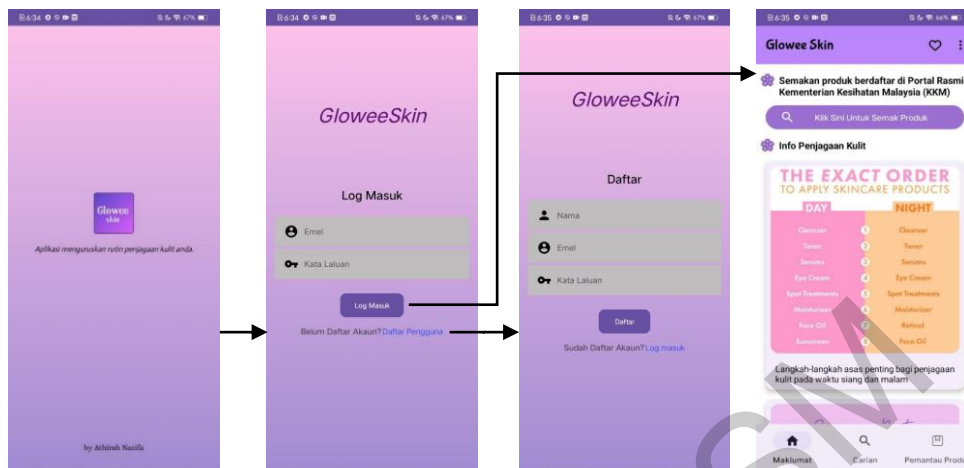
6:34 67%

Glowee Skin

Aplikasi menguruskan rutin penjagaan kulit anda.

by Athirah Nazifa

6:34 67%

GloweeSkin

Log Masuk

Emel

Kata Laluan

Log Masuk

Belum Daftar Akaun? Daftar Pengguna

6:35 67%

GloweeSkin

Daftar

Nama

Emel

Kata Laluan

Daftar

Sudah Daftar Akaun? Log masuk

6:35 66%

Glowee Skin

Semakan produk berdaftar di Portal Rasmi Kementerian Kesihatan Malaysia (KKM)

Klik Sini Untuk Semak Produk

Info Penjagaan Kulit

THE EXACT ORDER
TO APPLY SKINCARE PRODUCTS

| DAY | | NIGHT |
|---|---|---|
| Cleanser | 1 | Cleanser |
| Toner | 2 | Toner |
| Serums | 3 | Serums |
| Eye Cream | 4 | Eye Cream |
| Spot Treatments | 5 | Spot Treatments |
| Moisturizer | 6 | Moisturizer |
| Face Oil | 7 | Retinol |
| Sunscreen | 8 | Face Oil |

Langkah-langkah asas penting bagi penjagaan kulit pada waktu siang dan malam

Maklumat Carian Pemantau Produ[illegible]